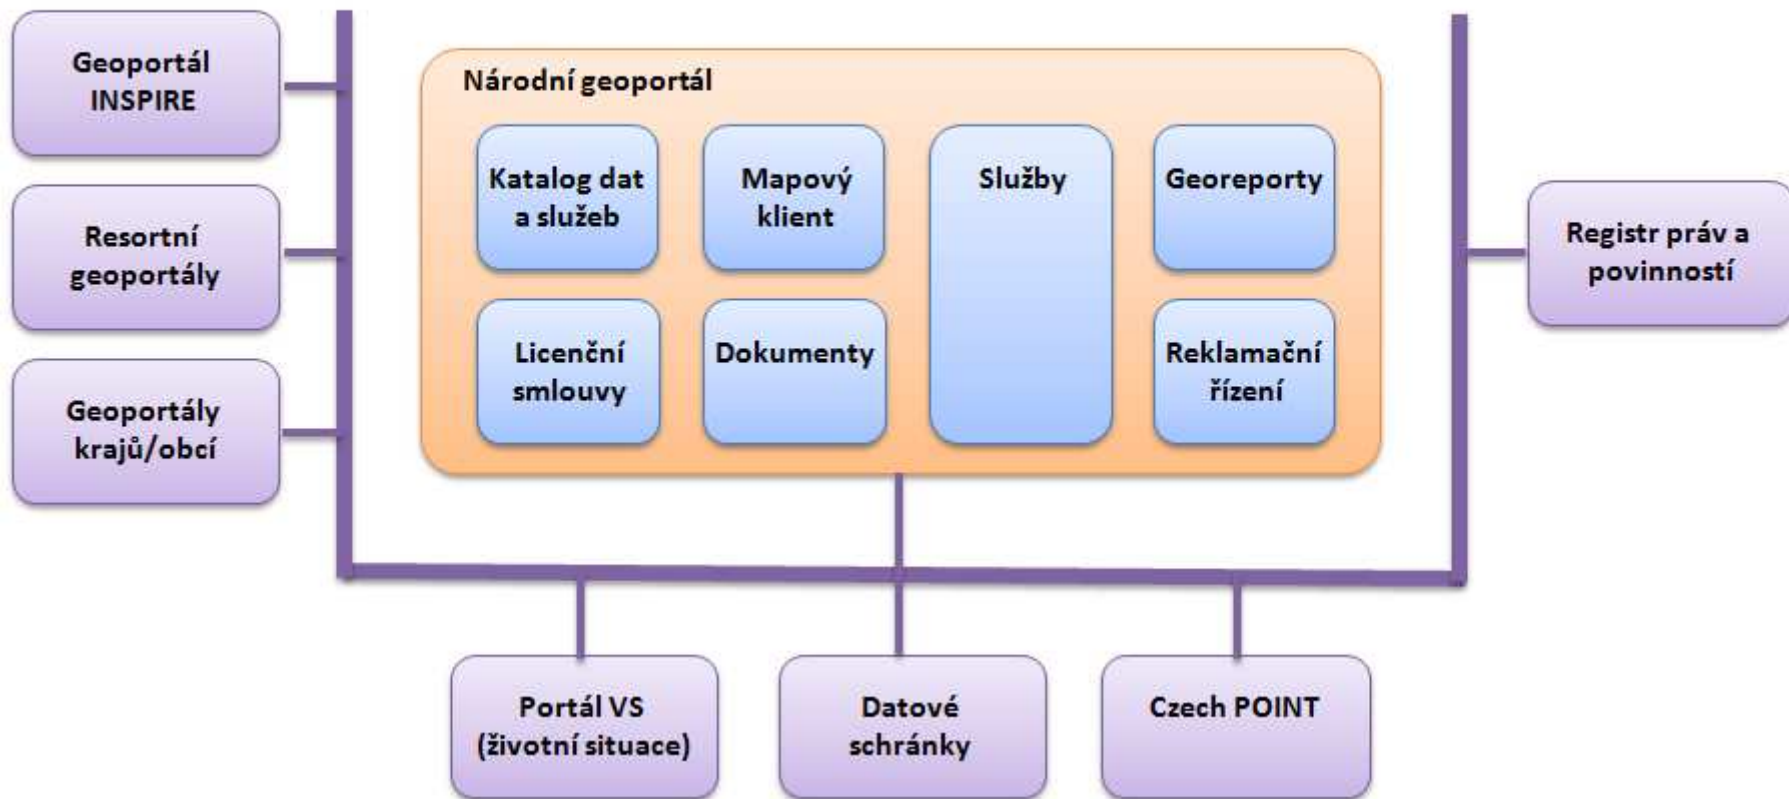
Geoportál INSPIRE

Resortní geoportály

Geoportály krajů/obcí

Národní geoportál

Katalog dat a služeb

Mapový klient

Služby

Georeporty

Licenční smlouvy

Dokumenty

Reklamační řízení

Registr práv a povinností

Portál VS (životní situace)

Datové schránky

Czech POINT